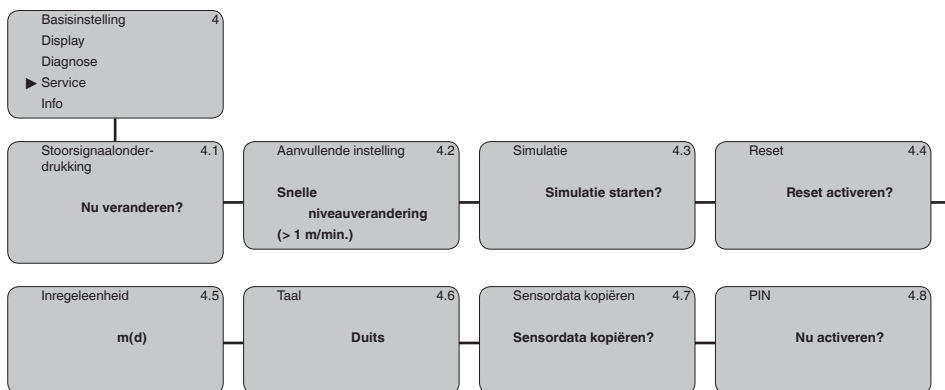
Basisinstelling 4
Display
Diagnose
▶ Service
Info

Stoorsignaalonderdrukking 4.1

Nu veranderen?

Aanvullende instelling 4.2

Snelle niveauverandering (> 1 m/min.)

Simulatie 4.3

Simulatie starten?

Reset 4.4

Reset activeren?

Inregeleenheid 4.5

m(d)

Taal 4.6

Duits

Sensordata kopiëren 4.7

Sensordata kopiëren?

PIN 4.8

Nu activeren?